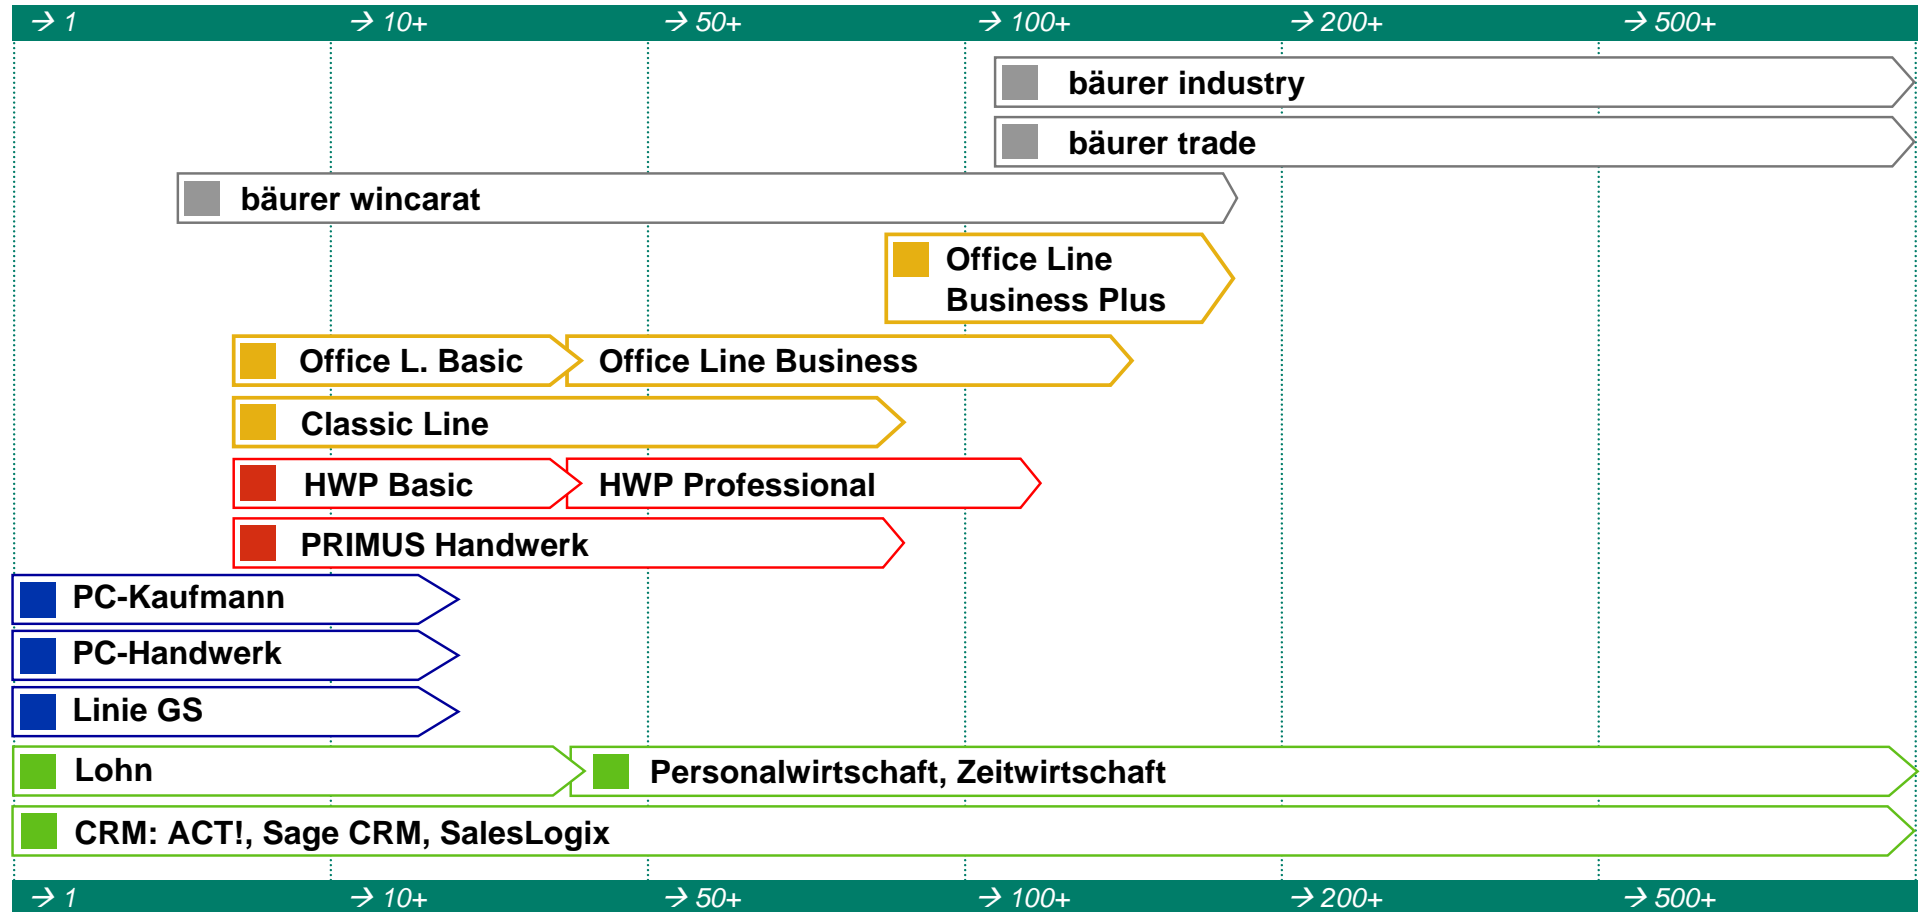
$\rightarrow$ 1 $\rightarrow$ 10+ $\rightarrow$ 50+ $\rightarrow$ 100+ $\rightarrow$ 200+ $\rightarrow$ 500+

bäurer industry

bäurer trade

bäurer wincarat

Office Line Business Plus

Office L. Basic

Office Line Business

Classic Line

HWP Basic

HWP Professional

PRIMUS Handwerk

PC-Kaufmann

PC-Handwerk

Linie GS

Lohn

Personalwirtschaft, Zeitwirtschaft

CRM: ACT!, Sage CRM, SalesLogix

$\rightarrow$ 1 $\rightarrow$ 10+ $\rightarrow$ 50+ $\rightarrow$ 100+ $\rightarrow$ 200+ $\rightarrow$ 500+